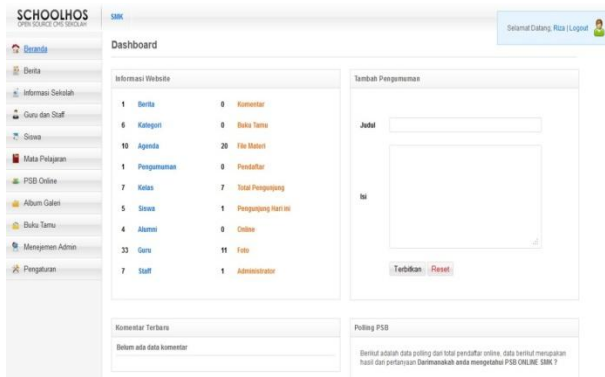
SCHOOLHOS
OPEN SOURCE CMS SEKOLAH

SMK

Selamat Datang, Riza | Logout

Dashboard

Beranda
Berita
Informasi Sekolah
Guru dan Staff
Siswa
Mata Pelajaran
PSB Online
Album Galeri
Buku Tamu
Menejemen Admin
Pengaturan

Informasi Website

| | | | |
|---|---|---|---|
| 1 | Berita | 0 | Komentar |
| 6 | Kategori | 0 | Buku Tamu |
| 10 | Agenda | 20 | File Materi |
| 1 | Pengumuman | 0 | Pendaftar |
| 7 | Kelas | 7 | Total Pengunjung |
| 5 | Siswa | 1 | Pengunjung Hari ini |
| 4 | Alumni | 0 | Online |
| 33 | Guru | 11 | Foto |
| 7 | Staff | 1 | Administrator |

Tambah Pengumuman

Judul

Isi

Terbitkan Reset

Komentar Terbaru

Belum ada data komentar

Polling PSB

Berikut adalah data polling dari total pendaftar online, data berikut merupakan hasil dari pertanyaan Darimanakah anda mengetahui PSB ONLINE SMK ?